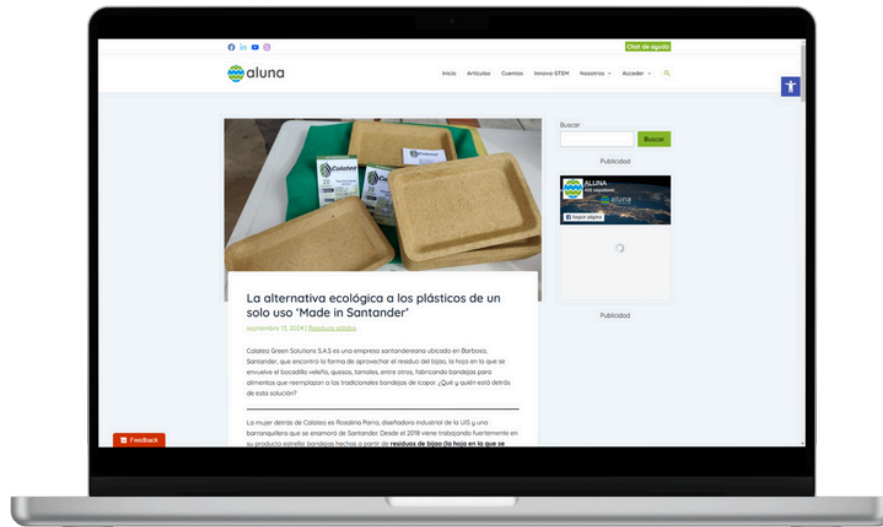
Chat de ayuda

aluna

Inicio Artículos Cuentos Innova STEM Nosotros Acceder

Buscar

Buscar

Publicidad

ALUNA

aluna

Seguir página

Publicidad

La alternativa ecológica a los plásticos de un solo uso "Made in Santander"

septiembre 13, 2024 | Residuos sólidos

Calatea Green Solutions S.A.S es una empresa santandereana ubicada en Barbosa, Santander, que encontró la forma de aprovechar el residuo del bijao, la hoja en la que se envuelve el bocadillo veleño, quesos, tamales, entre otros, fabricando bandejas para alimentos que reemplazan a las tradicionales bandejas de icopor. ¿Qué y quién está detrás de esta solución?

La mujer detrás de Calatea es Rosalina Parra, diseñadora industrial de la UIS y una barranquillera que se enamoró de Santander. Desde el 2018 viene trabajando fuertemente en su producto estrella: bandejas hechas a partir de residuos de bijao (la hoja en la que se

Feedback